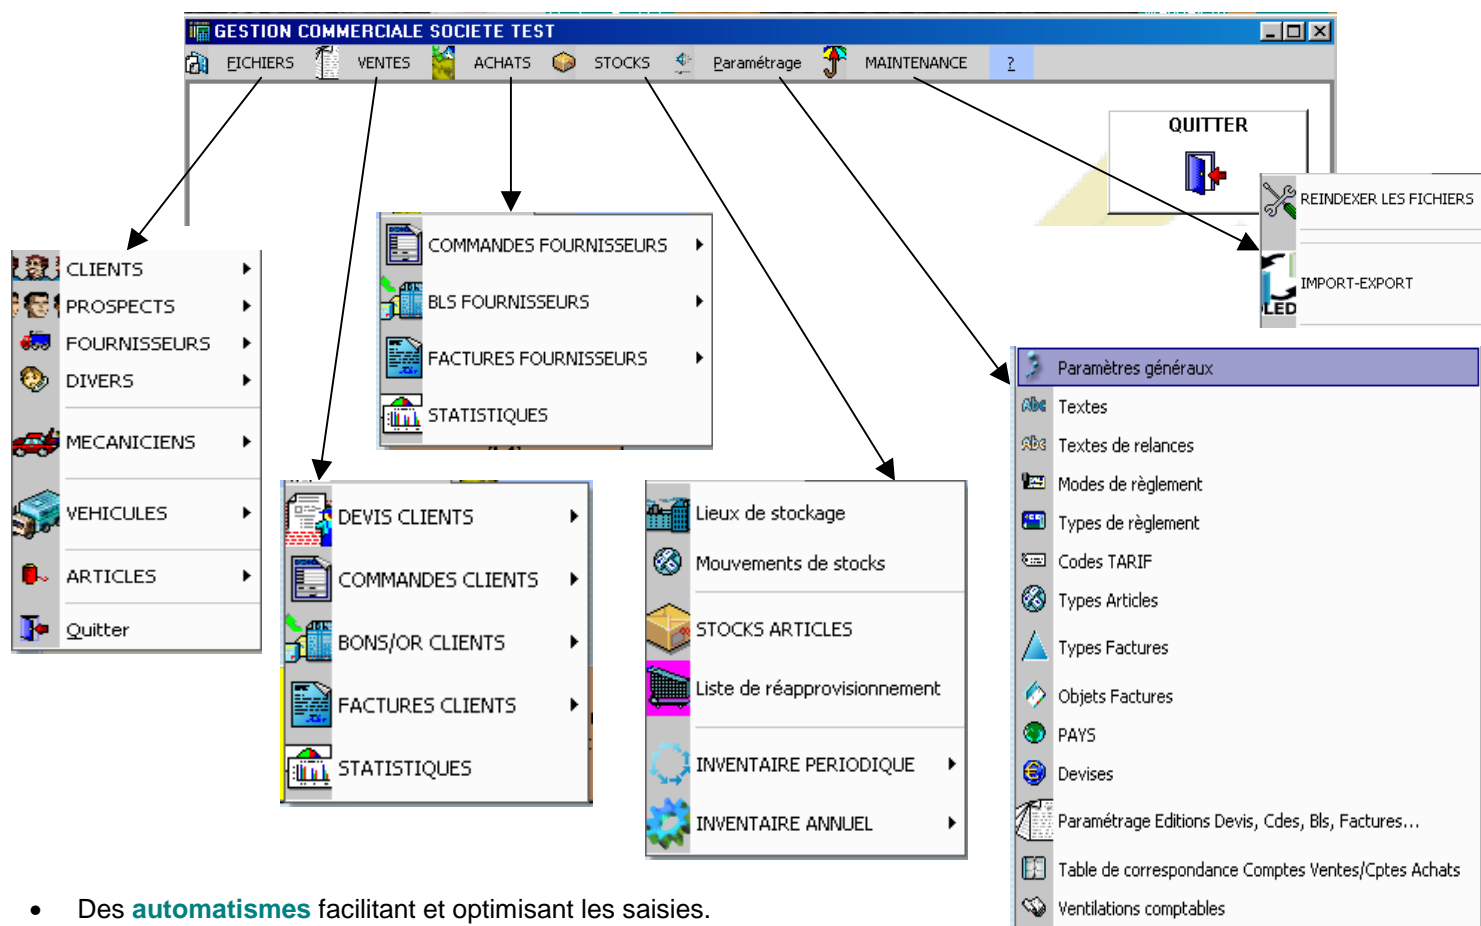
GESTION COMMERCIALE SOCIETE TEST

FICHIERS VENTES ACHATS STOCKS Paramétrage MAINTENANCE ?

QUITTER

REINDEXER LES FICHIERS
IMPORT-EXPORT
LED

CLIENTS
PROSPECTS
FOURNISSEURS
DIVERS
MECANICIENS
VEHICULES
ARTICLES
Quitter

COMMANDES FOURNISSEURS
BLS FOURNISSEURS
FACTURES FOURNISSEURS
STATISTIQUES

DEVIS CLIENTS
COMMANDES CLIENTS
BONS/OR CLIENTS
FACTURES CLIENTS
STATISTIQUES

Lieux de stockage
Mouvements de stocks
STOCKS ARTICLES
Liste de réapprovisionnement
INVENTAIRE PERIODIQUE
INVENTAIRE ANNUEL

Paramètres généraux
Textes
Textes de relances
Modes de règlement
Types de règlement
Codes TARIF
Types Articles
Types Factures
Objets Factures
PAYS
Devises
Paramétrage Editions Devis, Cdes, Bls, Factures...
Table de correspondance Comptes Ventes/Cptes Achats
Ventilations comptables

• Des automatismes facilitant et optimisant les saisies.